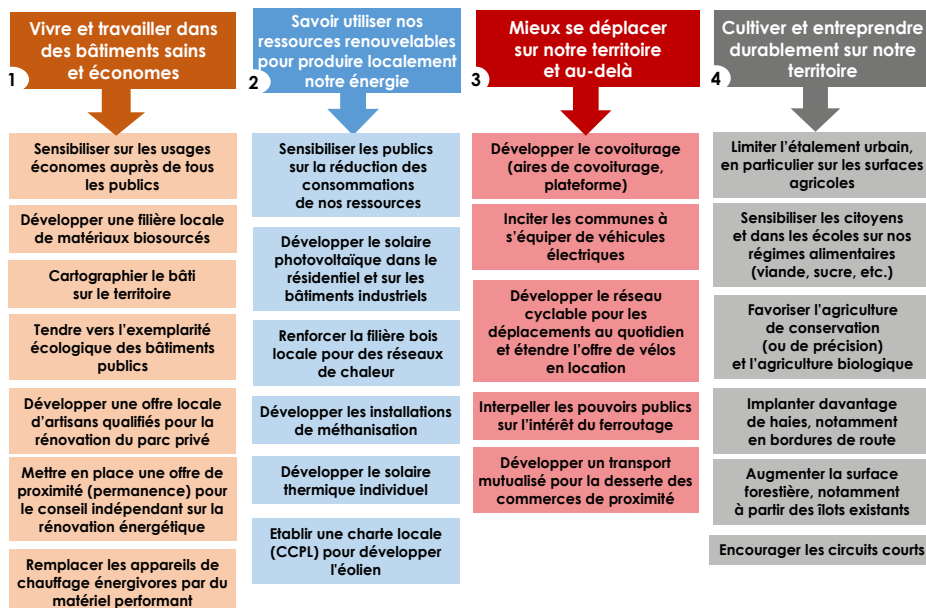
1 Vivre et travailler dans des bâtiments sains et économes

Sensibiliser sur les usages économes auprès de tous les publics

Développer une filière locale de matériaux biosourcés

Cartographier le bâti sur le territoire

Tendre vers l'exemplarité écologique des bâtiments publics

Développer une offre locale d'artisans qualifiés pour la rénovation du parc privé

Mettre en place une offre de proximité (permanence) pour le conseil indépendant sur la rénovation énergétique

Remplacer les appareils de chauffage énergivores par du matériel performant

2 Savoir utiliser nos ressources renouvelables pour produire localement notre énergie

Sensibiliser les publics sur la réduction des consommations de nos ressources

Développer le solaire photovoltaïque dans le résidentiel et sur les bâtiments industriels

Renforcer la filière bois locale pour des réseaux de chaleur

Développer les installations de méthanisation

Développer le solaire thermique individuel

Etablir une charte locale (CCPL) pour développer l'éolien

3 Mieux se déplacer sur notre territoire et au-delà

Développer le covoiturage (aires de covoiturage, plateforme)

Inciter les communes à s'équiper de véhicules électriques

Développer le réseau cyclable pour les déplacements au quotidien et étendre l'offre de vélos en location

Interpeller les pouvoirs publics sur l'intérêt du ferroutage

Développer un transport mutualisé pour la desserte des commerces de proximité

4 Cultiver et entreprendre durablement sur notre territoire

Limiter l'étalement urbain, en particulier sur les surfaces agricoles

Sensibiliser les citoyens et dans les écoles sur nos régimes alimentaires (viande, sucre, etc.)

Favoriser l'agriculture de conservation (ou de précision) et l'agriculture biologique

Implanter davantage de haies, notamment en bordures de route

Augmenter la surface forestière, notamment à partir des îlots existants

Encourager les circuits courts